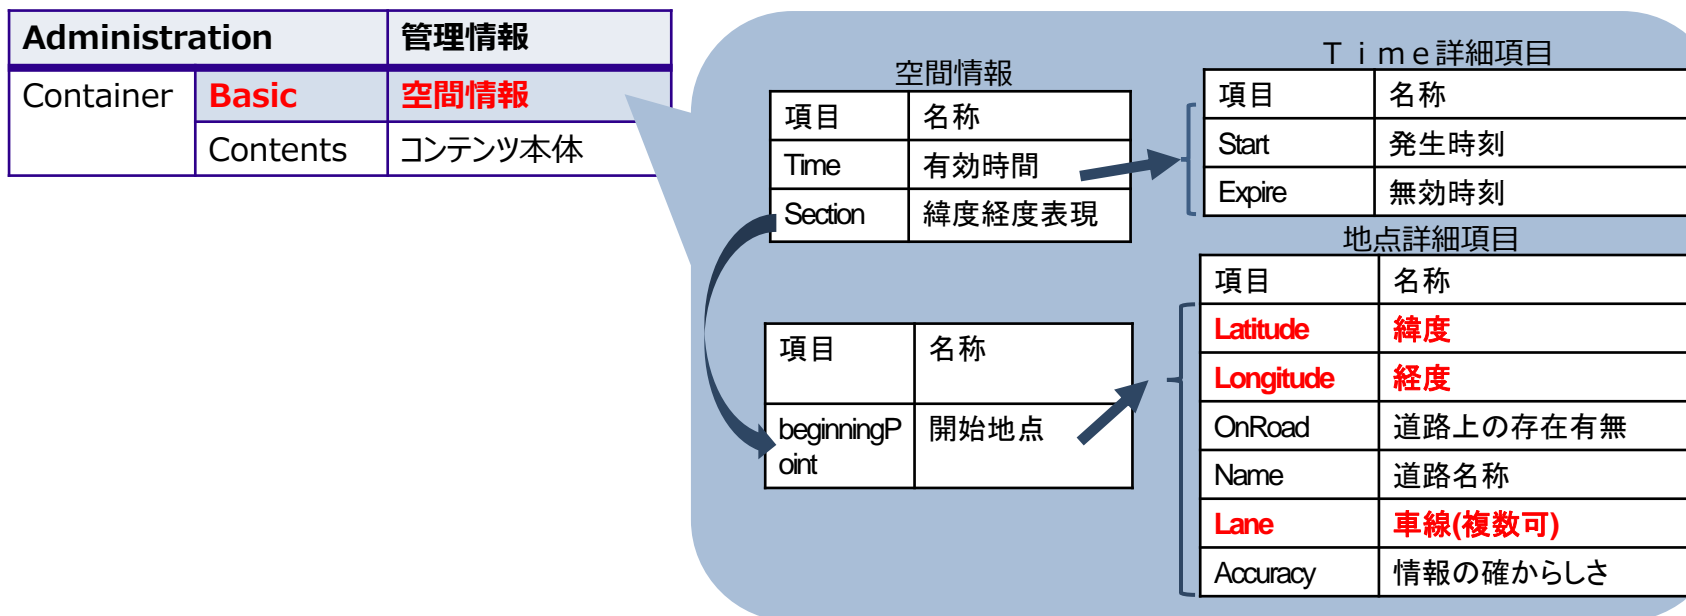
| Administration | | 管理情報 |
|---|---|---|
| Container | Basic | 空間情報 |
| | Contents | コンテンツ本体 |

空間情報

| 項目 | 名称 |
|---|---|
| Time | 有効時間 |
| Section | 緯度経度表現 |

Ｔｉｍｅ詳細項目

| 項目 | 名称 |
|---|---|
| Start | 発生時刻 |
| Expire | 無効時刻 |

| 項目 | 名称 |
|---|---|
| beginningPoint | 開始地点 |

地点詳細項目

| 項目 | 名称 |
|---|---|
| Latitude | 緯度 |
| Longitude | 経度 |
| OnRoad | 道路上の存在有無 |
| Name | 道路名称 |
| Lane | 車線(複数可) |
| Accuracy | 情報の確からしさ |